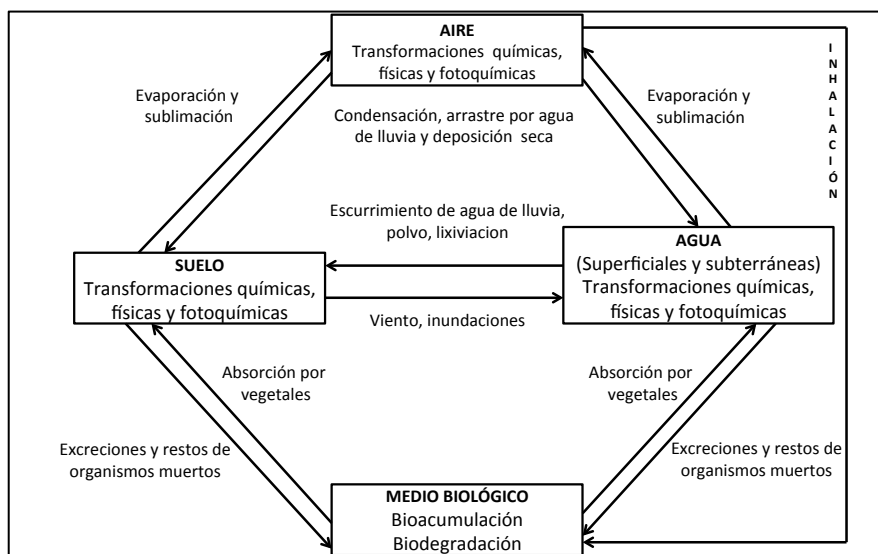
AIRE
Transformaciones químicas, físicas y fotoquímicas

Evaporación y sublimación

Condensación, arrastre por agua de lluvia y deposición seca

Evaporación y sublimación

I N H A L A C I Ó N

Escurrimiento de agua de lluvia, polvo, lixiviacion

SUELO
Transformaciones químicas, físicas y fotoquímicas

AGUA
(Superficiales y subterráneas)
Transformaciones químicas, físicas y fotoquímicas

Viento, inundaciones

Absorción por vegetales

Absorción por vegetales

Excreciones y restos de organismos muertos

Excreciones y restos de organismos muertos

MEDIO BIOLÓGICO
Bioacumulación
Biodegradación